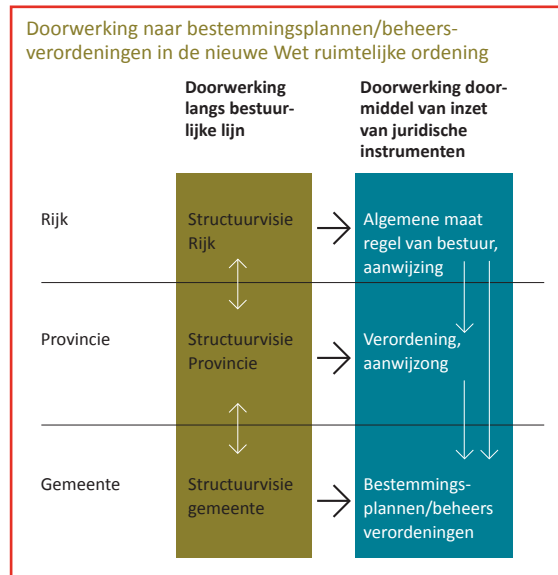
Doorwerking naar bestemmingsplannen/beheersverordeningen in de nieuwe Wet ruimtelijke ordening

Doorwerking langs bestuurlijke lijn

Doorwerking door-middel van inzet van juridische instrumenten

Rijk

Structuurvisie Rijk

Algemene maat regel van bestuur, aanwijzing

Provincie

Structuurvisie Provincie

Verordening, aanwijzong

Gemeente

Structuurvisie gemeente

Bestemmingsplannen/beheers verordeningen